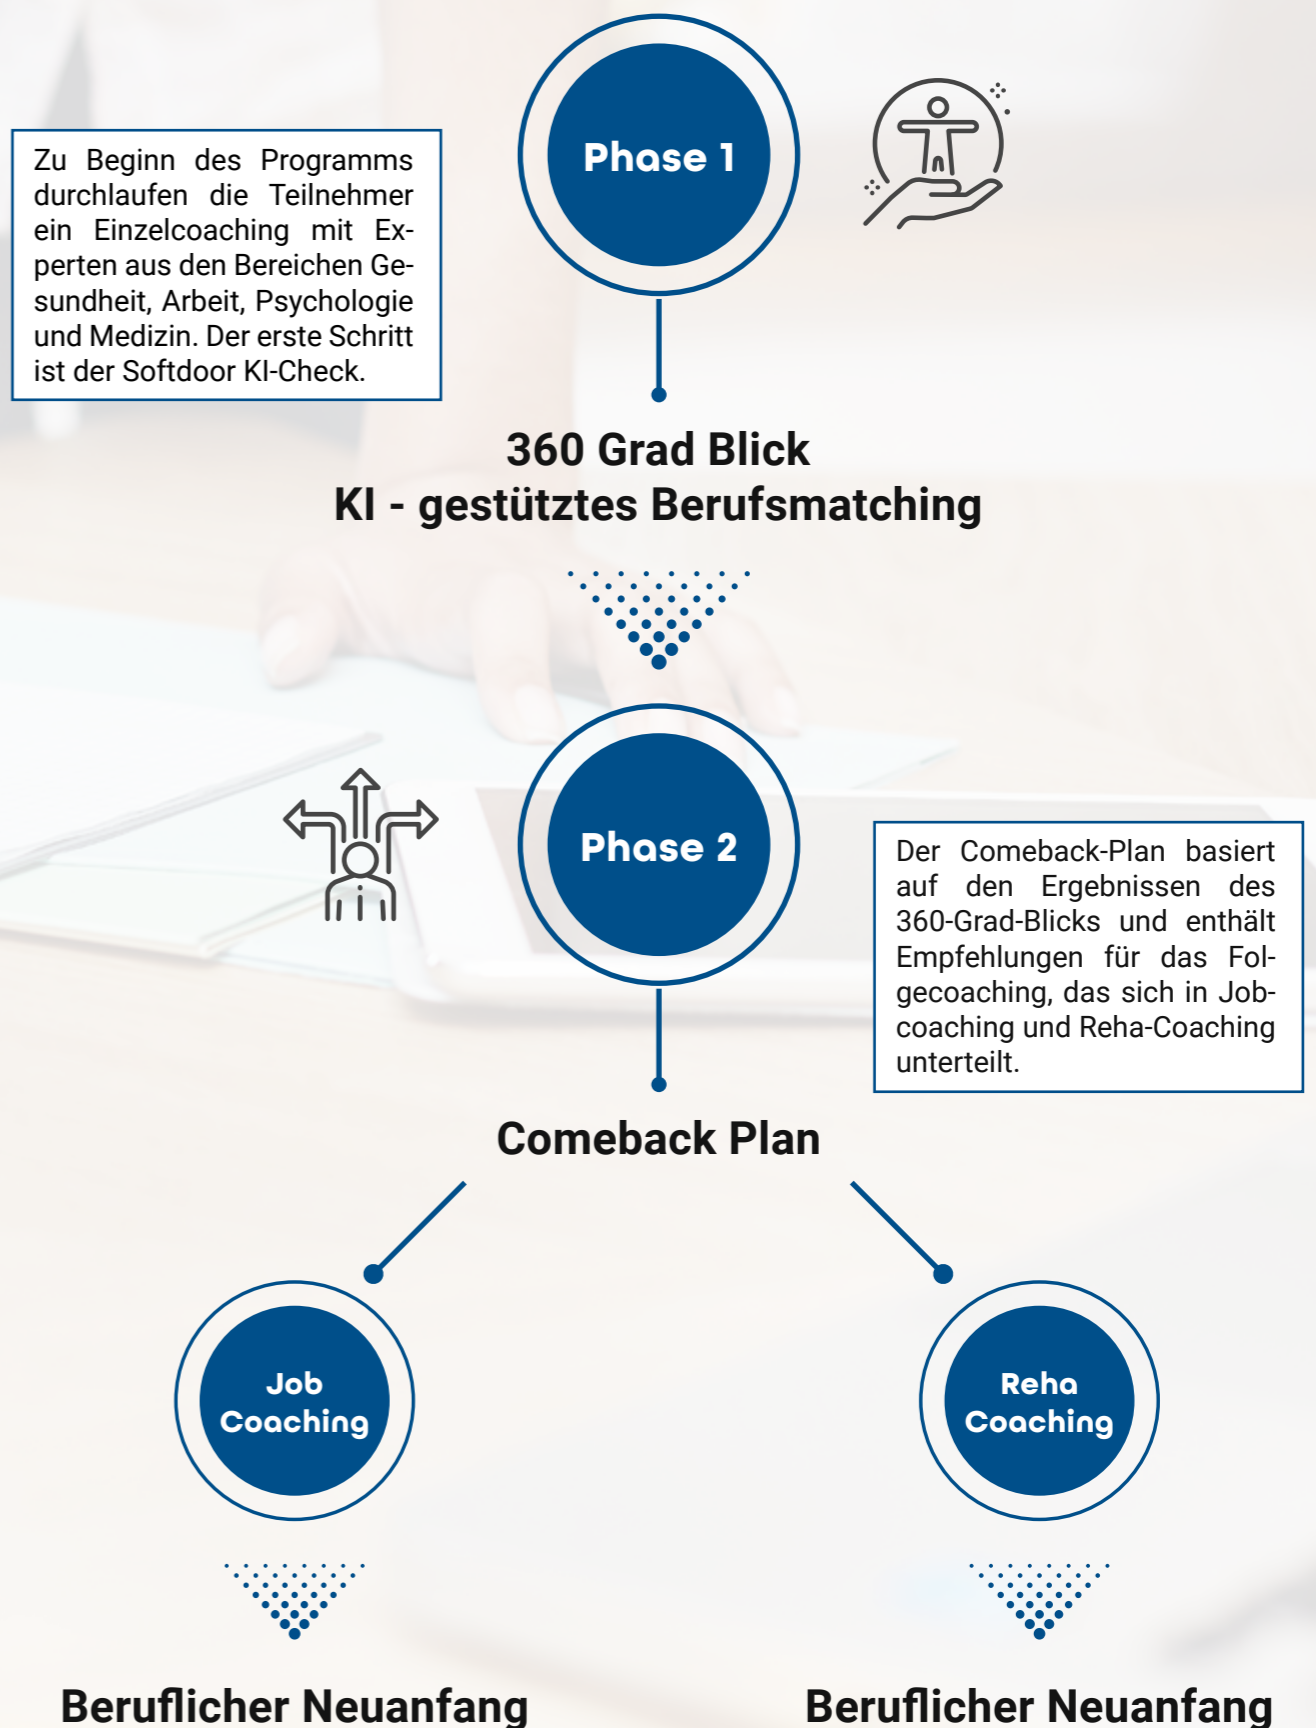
Phase 1

Zu Beginn des Programms durchlaufen die Teilnehmer ein Einzelcoaching mit Experten aus den Bereichen Gesundheit, Arbeit, Psychologie und Medizin. Der erste Schritt ist der Softdoor KI-Check.

360 Grad Blick
KI - gestütztes Berufsmatching

Phase 2

Der Comeback-Plan basiert auf den Ergebnissen des 360-Grad-Blicks und enthält Empfehlungen für das Folgecoaching, das sich in Jobcoaching und Reha-Coaching unterteilt.

Comeback Plan

Job Coaching

Reha Coaching

Beruflicher Neuanfang

Beruflicher Neuanfang